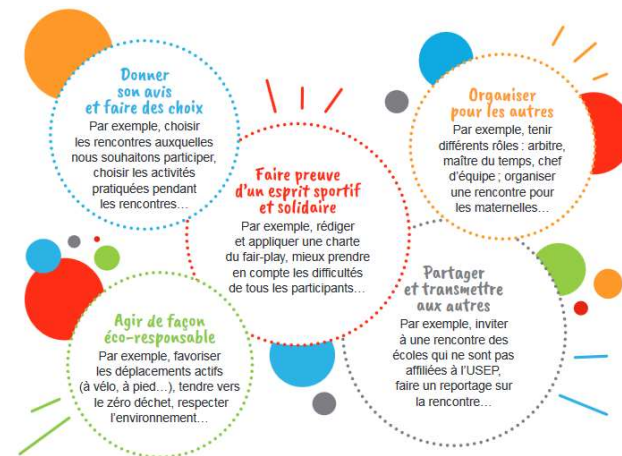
Donner son avis et faire des choix

Par exemple, choisir les rencontres auxquelles nous souhaitons participer, choisir les activités pratiquées pendant les rencontres…

Organiser pour les autres

Par exemple, tenir différents rôles : arbitre, maître du temps, chef d'équipe ; organiser une rencontre pour les maternelles…

Faire preuve d'un esprit sportif et solidaire

Par exemple, rédiger et appliquer une charte du fair-play, mieux prendre en compte les difficultés de tous les participants…

Partager et transmettre aux autres

Par exemple, inviter à une rencontre des écoles qui ne sont pas affiliées à l'USEP, faire un reportage sur la rencontre…

Agir de façon éco-responsable

Par exemple, favoriser les déplacements actifs (à vélo, à pied…), tendre vers le zéro déchet, respecter l'environnement…